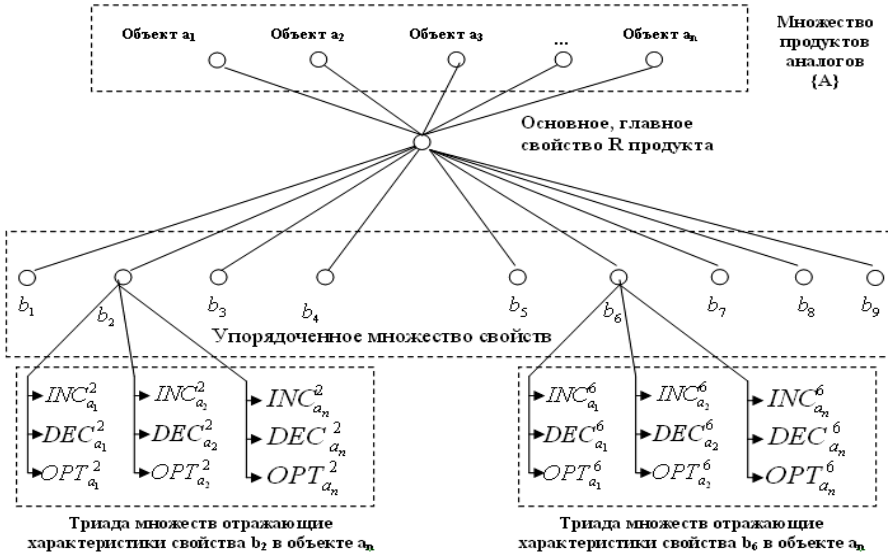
Объект $a_1$ Объект $a_2$ Объект $a_3$ ... Объект $a_n$

Множество продуктов аналогов {A}

Основное, главное свойство R продукта

$b_1$ $b_2$ $b_3$ $b_4$ $b_5$ $b_6$ $b_7$ $b_8$ $b_9$

Упорядоченное множество свойств

$INC_{a_1}^2$ $INC_{a_2}^2$ $INC_{a_n}^2$
$DEC_{a_1}^2$ $DEC_{a_2}^2$ $DEC_{a_n}^2$
$OPT_{a_1}^2$ $OPT_{a_2}^2$ $OPT_{a_n}^2$

$INC_{a_1}^6$ $INC_{a_2}^6$ $INC_{a_n}^6$
$DEC_{a_1}^6$ $DEC_{a_2}^6$ $DEC_{a_n}^6$
$OPT_{a_1}^6$ $OPT_{a_2}^6$ $OPT_{a_n}^6$

Триада множеств отражающие характеристики свойства $b_2$ в объекте $a_n$

Триада множеств отражающие характеристики свойства $b_6$ в объекте $a_n$